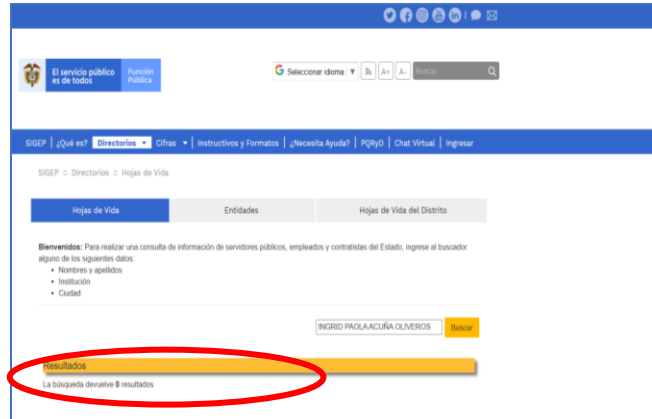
El servicio público es de todos | Función Pública

Seleccionar idioma ▼ A+ A- Buscar

SIGEP | ¿Qué es? | Directorios ▼ | Cifras ▼ | Instructivos y Formatos | ¿Necesita Ayuda? | PQRyD | Chat Virtual | Ingresar

SIGEP :: Directorios :: Hojas de Vida

| Hojas de Vida | Entidades | Hojas de Vida del Distrito |
|---|---|---|

**Bienvenidos:** Para realizar una consulta de información de servidores públicos, empleados y contratistas del Estado, ingrese al buscador alguno de los siguientes datos:
• Nombres y apellidos
• Institución
• Ciudad

INGRID PAOLA ACUÑA OLIVEROS Buscar

Resultados

La búsqueda devuelve 0 resultados